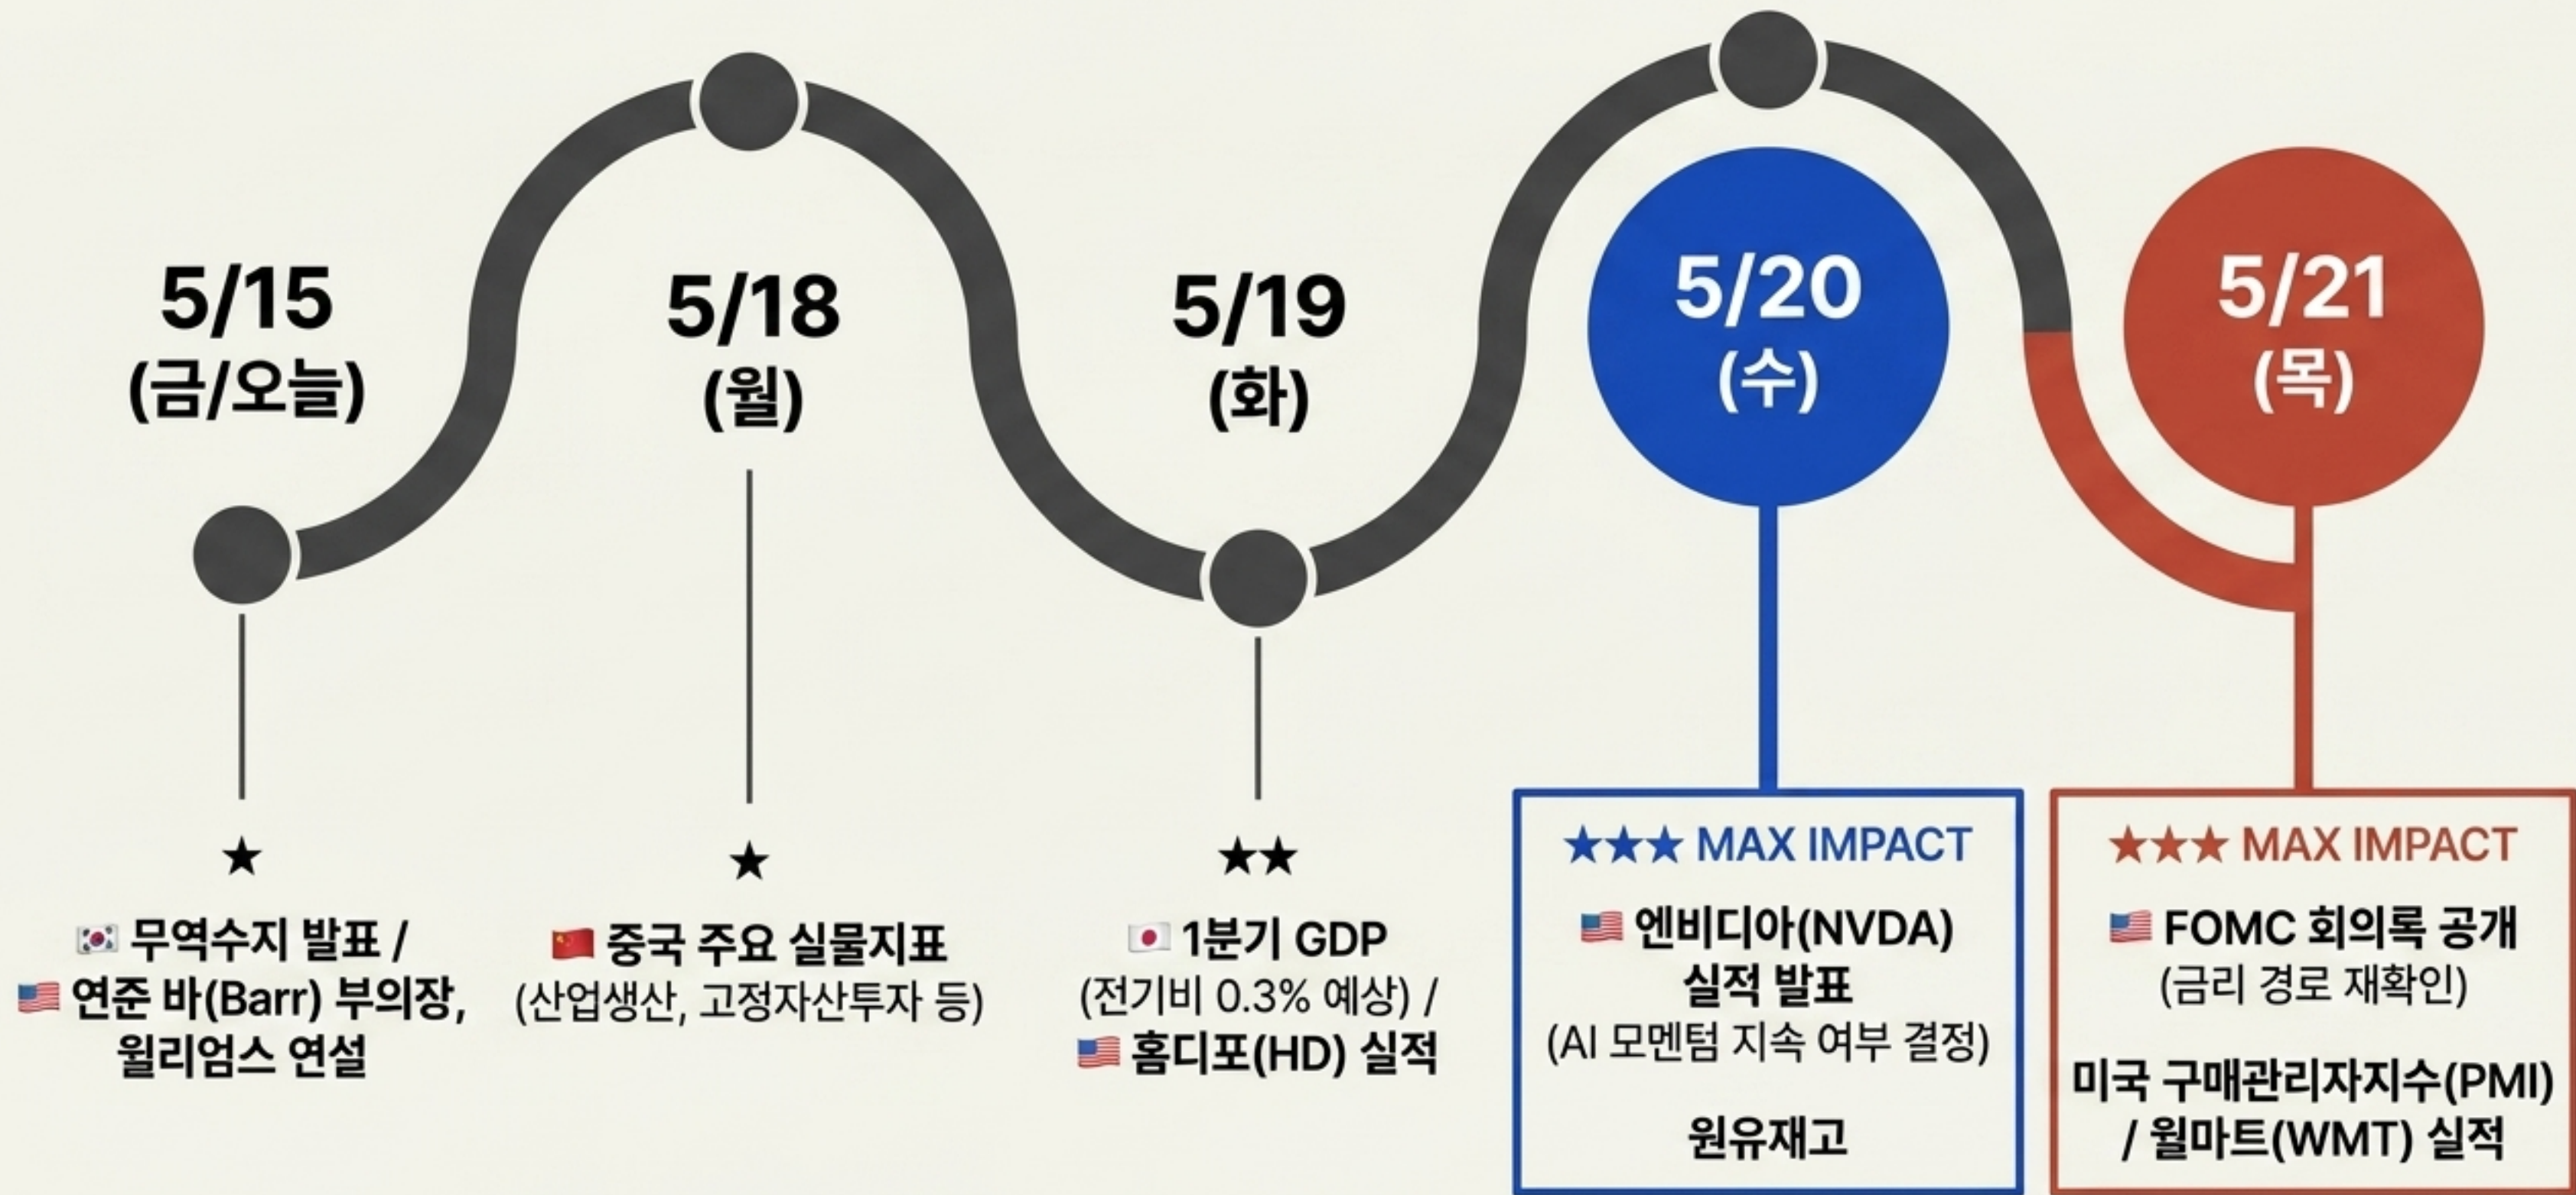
5/15
(금/오늘)

★

무역수지 발표 /
연준 바(Barr) 부의장, 윌리엄스 연설

5/18
(월)

★

중국 주요 실물지표
(산업생산, 고정자산투자 등)

5/19
(화)

★★

1분기 GDP
(전기비 0.3% 예상) /
홈디포(HD) 실적

5/20
(수)

★★★ MAX IMPACT

엔비디아(NVDA) 실적 발표
(AI 모멘텀 지속 여부 결정)

원유재고

5/21
(목)

★★★ MAX IMPACT

FOMC 회의록 공개
(금리 경로 재확인)

미국 구매관리자지수(PMI) / 월마트(WMT) 실적